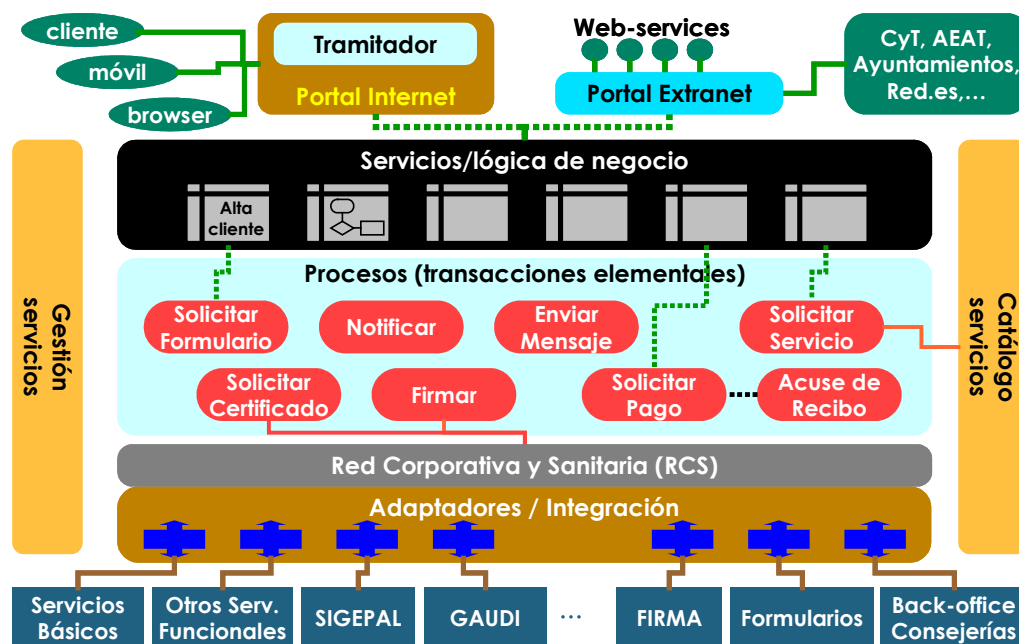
cliente
móvil
browser
Tramitador
Portal Internet
Web-services
Portal Extranet
CyT, AEAT, Ayuntamientos, Red.es,…

Servicios/lógica de negocio
Alta cliente

Gestión servicios

Procesos (transacciones elementales)
Solicitar Formulario
Notificar
Enviar Mensaje
Solicitar Servicio
Solicitar Certificado
Firmar
Solicitar Pago
Acuse de Recibo

Catálogo servicios

Red Corporativa y Sanitaria (RCS)
Adaptadores / Integración

Servicios Básicos
Otros Serv. Funcionales
SIGEPAL
GAUDI
…
FIRMA
Formularios
Back-office Consejerías